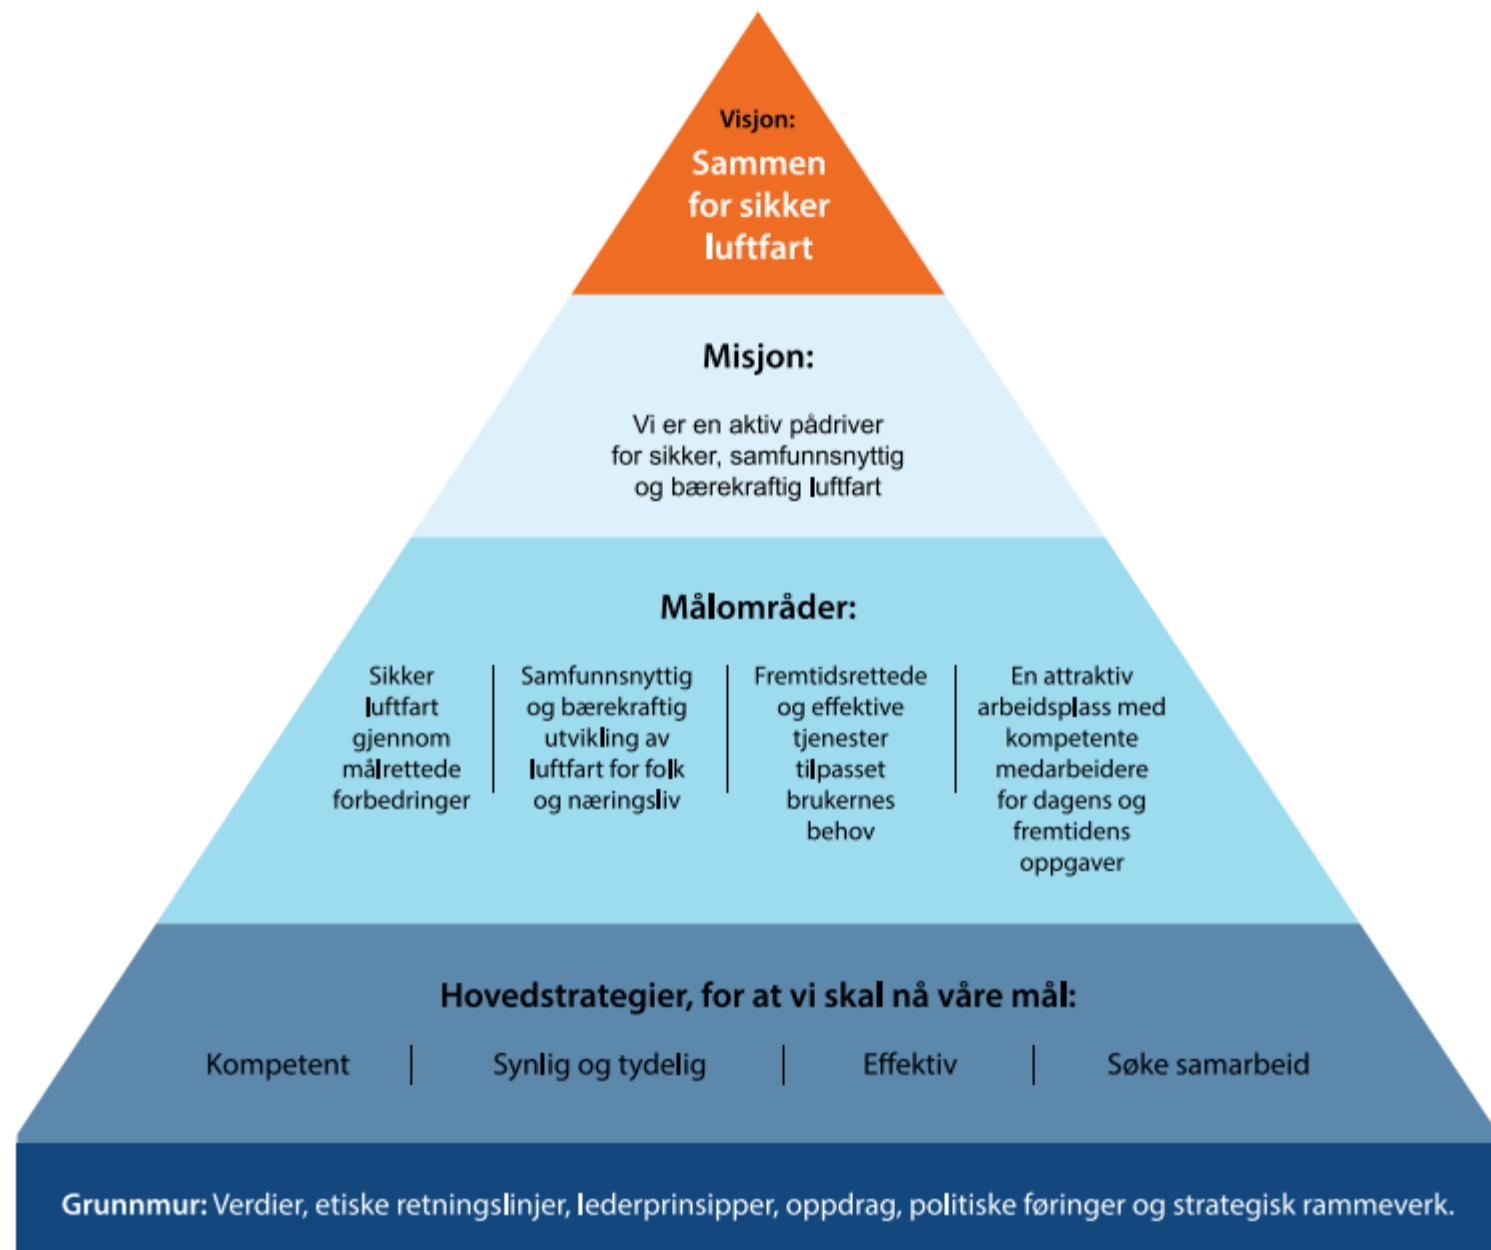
Visjon:
Sammen for sikker luftfart

Misjon:

Vi er en aktiv pådriver for sikker, samfunnsnyttig og bærekraftig luftfart

Målområder:

Sikker luftfart gjennom målrettede forbedringer

Samfunnsnyttig og bærekraftig utvikling av luftfart for folk og næringsliv

Fremtidsrettede og effektive tjenester tilpasset brukernes behov

En attraktiv arbeidsplass med kompetente medarbeidere for dagens og fremtidens oppgaver

Hovedstrategier, for at vi skal nå våre mål:

Kompetent | Synlig og tydelig | Effektiv | Søke samarbeid

Grunnmur: Verdier, etiske retningslinjer, lederprinsipper, oppdrag, politiske føringer og strategisk rammeverk.